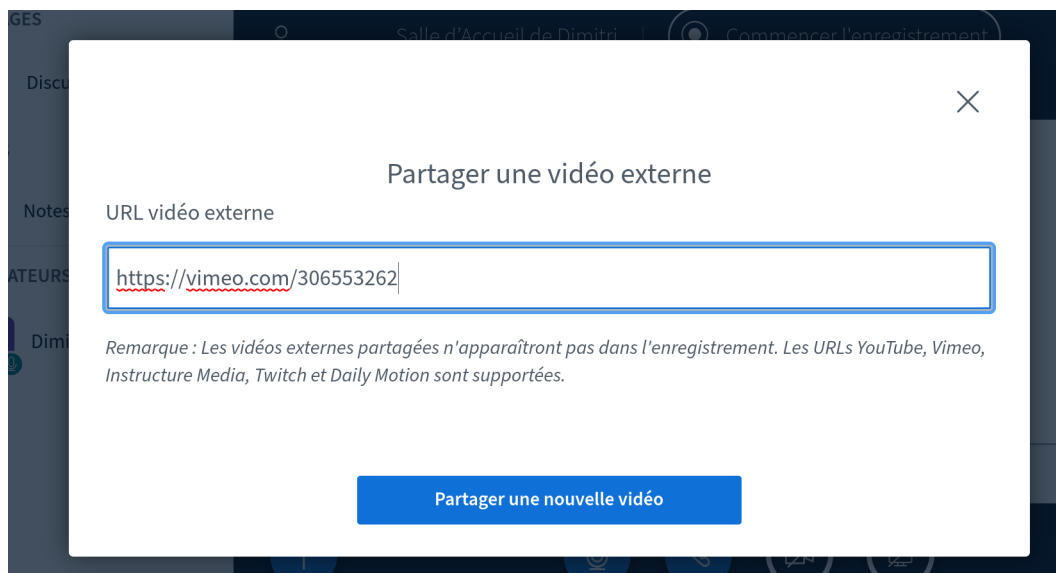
GES

Discu

Notes

ATEURS

Dimi

Salle d'Accueil de Dimitri

Commencer l'enregistrement

×

Partager une vidéo externe

URL vidéo externe

https://vimeo.com/306553262

Remarque : Les vidéos externes partagées n'apparaîtront pas dans l'enregistrement. Les URLs YouTube, Vimeo, Instructure Media, Twitch et Daily Motion sont supportées.

Partager une nouvelle vidéo